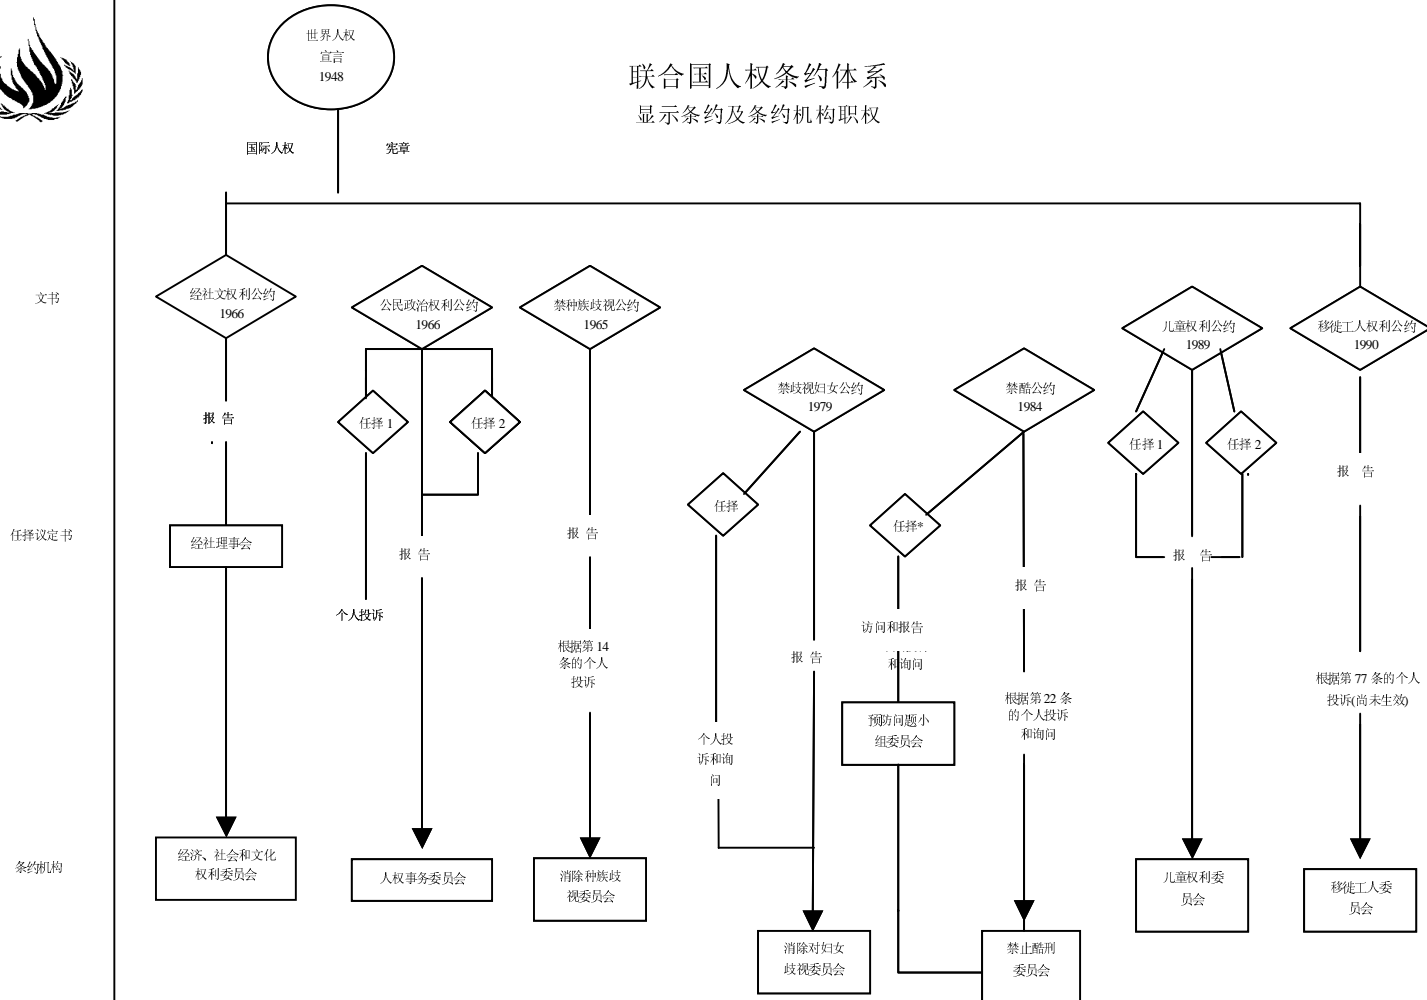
联合国人权条约体系
显示条约及条约机构职权

世界人权
宣言
1948

国际人权

宪章

文书

任择议定书

条约机构

经社文权利公约
1966

报 告

经社理事会

经济、社会和文化
权利委员会

公民政治权利公约
1966

任择 1

任择 2

个人投诉

报 告

人权事务委员会

禁种族歧视公约
1965

报 告

根据第 14
条的个人
投诉

消除种族歧
视委员会

禁歧视妇女公约
1979

任择

个人投
诉和询
问

报 告

消除对妇女
歧视委员会

禁酷公约
1984

任择*

访问和报告

和询问

预防问题小
组委员会

报 告

根据第 22 条
的个人投诉
和询问

禁止酷刑
委员会

儿童权利公约
1989

任择 1

任择 2

报 告

儿童权利委
员会

移徙工人权利公约
1990

报 告

根据第 77 条的个人
投诉(尚未生效)

移徙工人委
员会